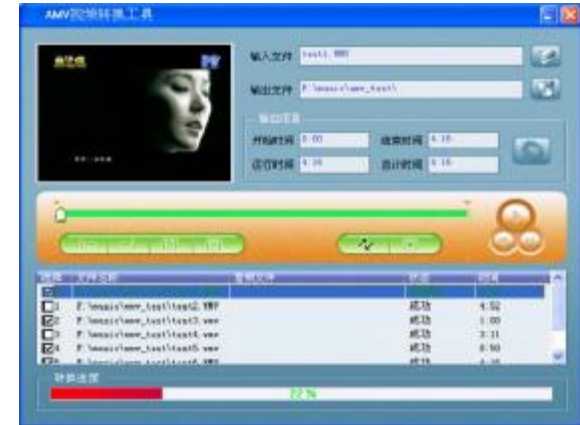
AMV视频转换工具

输入文件 test1.RMV

输出文件 F:\music\amv_test\

输出信息

开始时间 0:00

结束时间 4:16

运行时间 4:16

总计时间 4:16

| 序号 | 文件名称 | | 状态 | 时间 |
|---|---|---|---|---|
| 1 | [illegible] | | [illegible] | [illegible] |
| 2 | F:\music\amv_test\test2.RMV | | 成功 | 4:52 |
| 3 | F:\music\amv_test\test3.wmv | | 成功 | 1:00 |
| 4 | F:\music\amv_test\test4.wmv | | 成功 | 3:31 |
| 5 | F:\music\amv_test\test5.wmv | | 成功 | 0:50 |
| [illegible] | F:\music\amv_test\test6.RMV | | 成功 | 4:16 |

转换进度

22 %